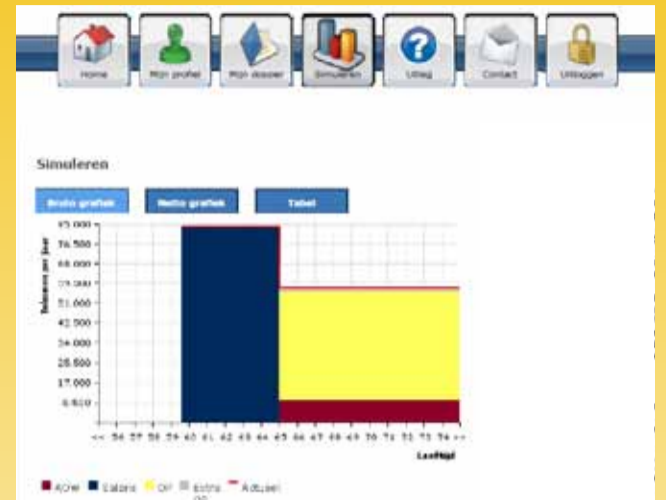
Home
Mijn profiel
Mijn dossier
Simuleren
Uitleg
Contact
Uitloggen

Simuleren

Bruto grafiek
Netto grafiek
Tabel

85.000
76.500
68.000
59.500
51.000
42.500
34.000
25.500
17.000
8.500

Inkomen per jaar

<< 56 57 58 59 60 61 62 63 64 65 66 67 68 69 70 71 72 73 74 >>

Leeftijd

AOW
Salaris
OP
Extra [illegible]
Actueel